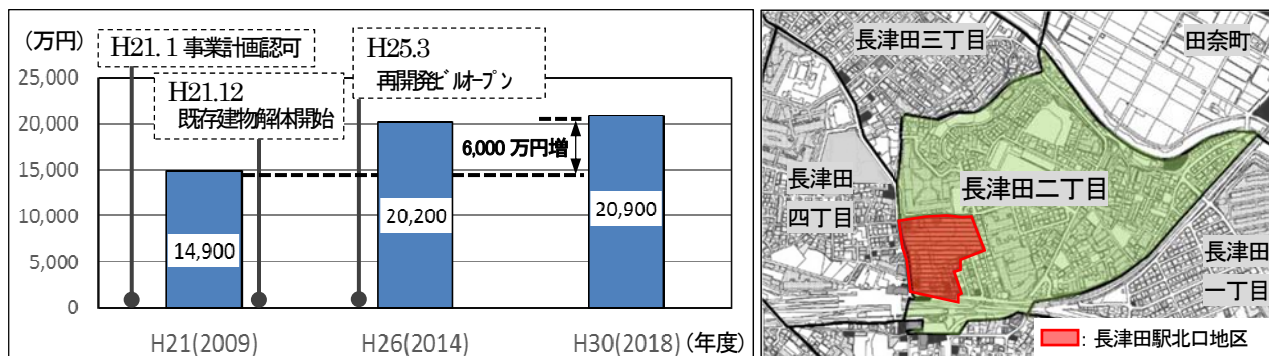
（万円）

H21.1 事業計画認可

H21.12 既存建物解体開始

H25.3 再開発ビルオープン

25,000
20,000
15,000
10,000
5,000
0

6,000 万円増

14,900

20,200

20,900

H21(2009)　H26(2014)　H30(2018)（年度）

長津田三丁目

田奈町

長津田四丁目

長津田二丁目

長津田一丁目

：長津田駅北口地区